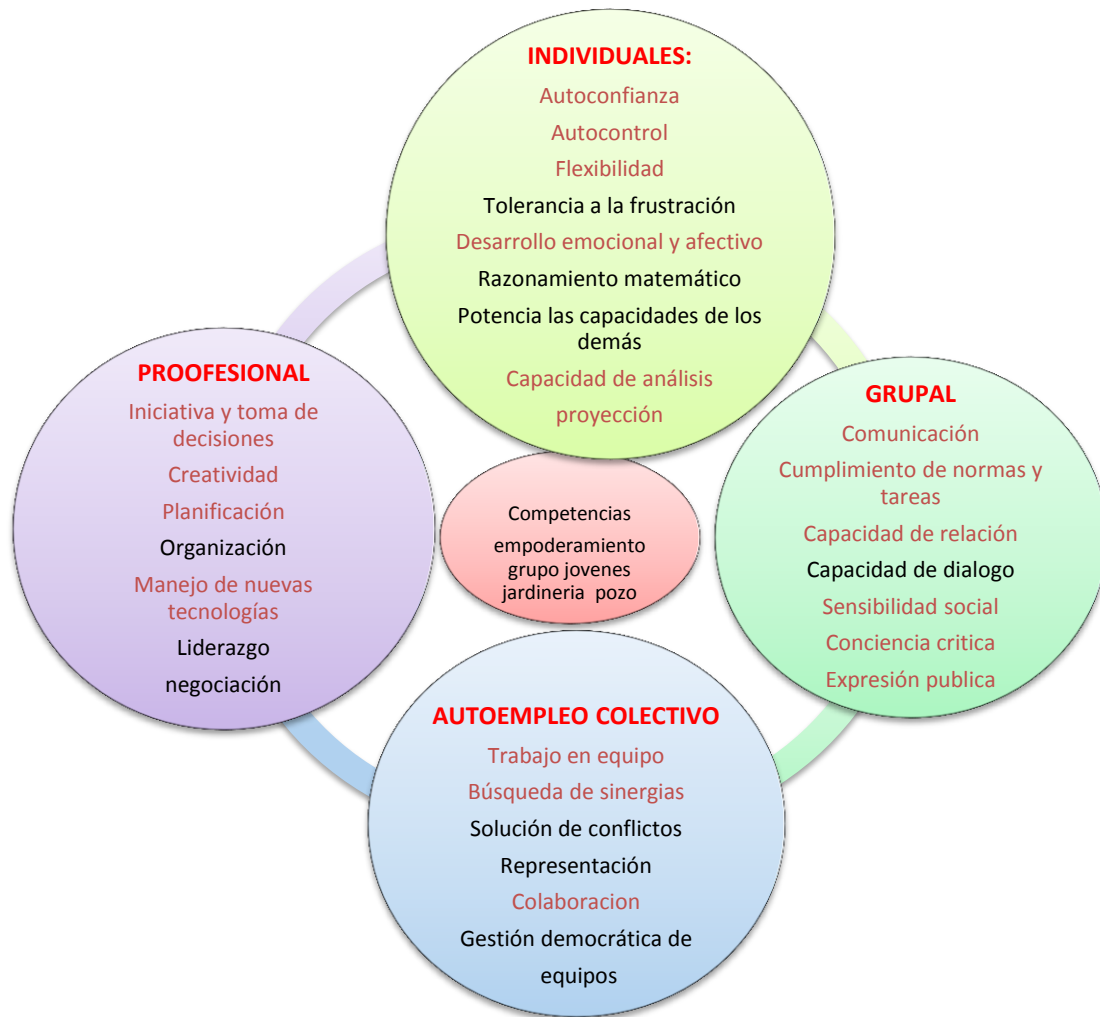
INDIVIDUALES:
Autoconfianza
Autocontrol
Flexibilidad
Tolerancia a la frustración
Desarrollo emocional y afectivo
Razonamiento matemático
Potencia las capacidades de los demás
Capacidad de análisis
proyección

PROOFESIONAL
Iniciativa y toma de decisiones
Creatividad
Planificación
Organización
Manejo de nuevas tecnologías
Liderazgo
negociación

Competencias empoderamiento grupo jovenes jardineria pozo

GRUPAL
Comunicación
Cumplimiento de normas y tareas
Capacidad de relación
Capacidad de dialogo
Sensibilidad social
Conciencia critica
Expresión publica

AUTOEMPLEO COLECTIVO
Trabajo en equipo
Búsqueda de sinergias
Solución de conflictos
Representación
Colaboracion
Gestión democrática de equipos